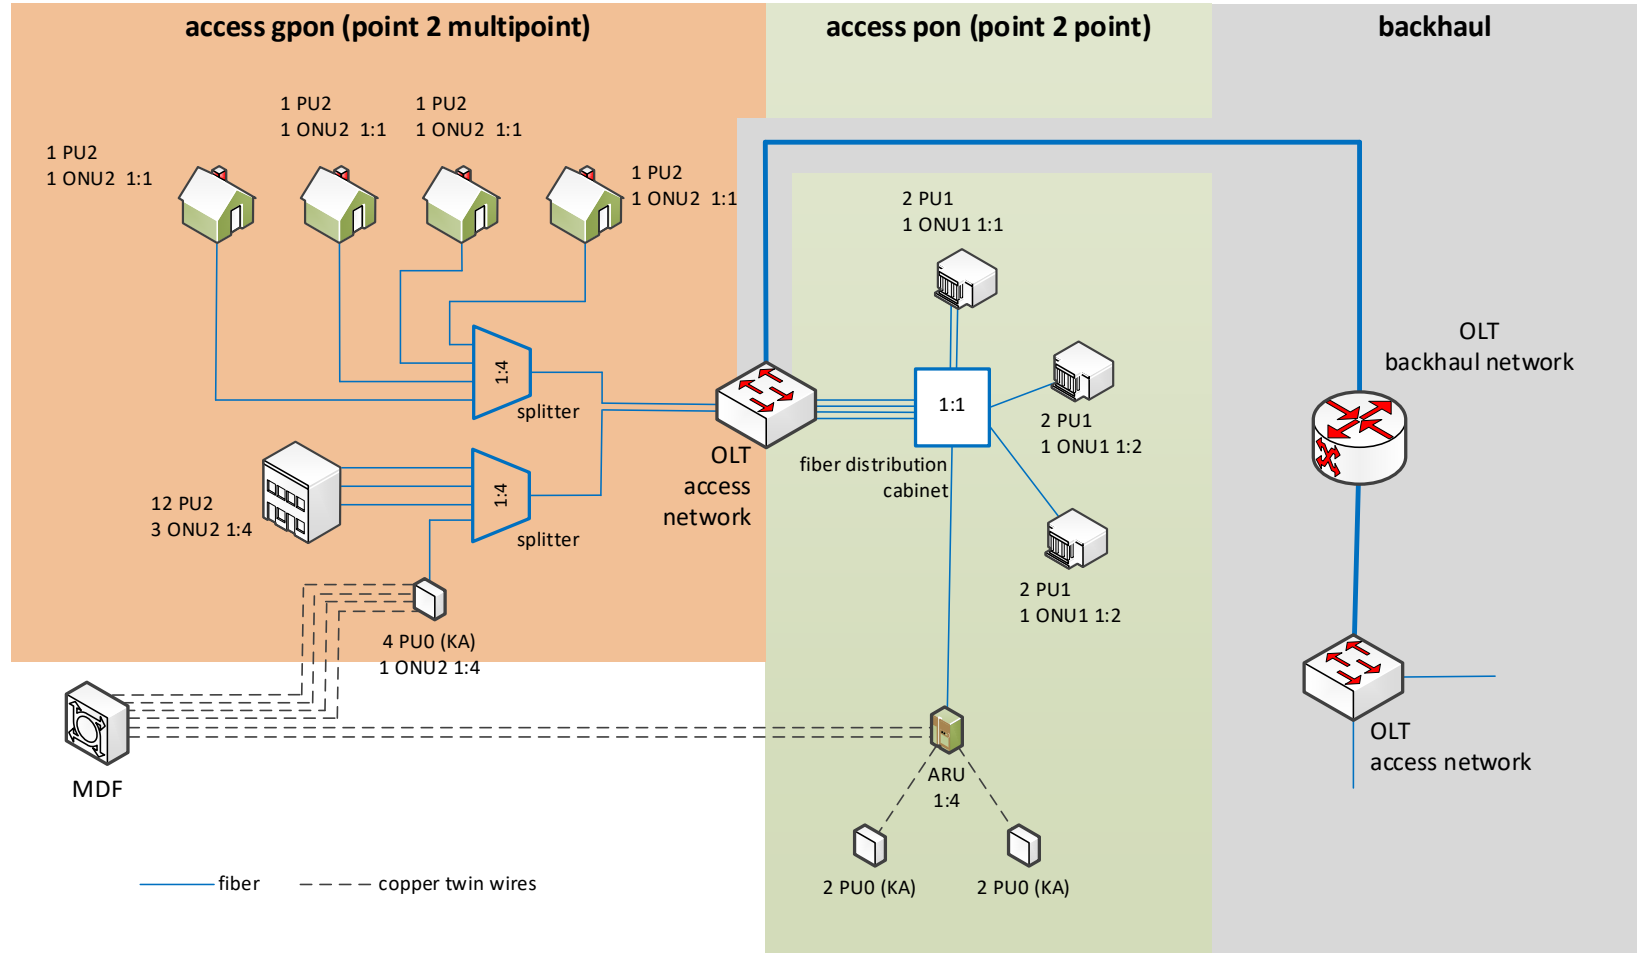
access gpon (point 2 multipoint)

access pon (point 2 point)

backhaul

1 PU2
1 ONU2 1:1

1 PU2
1 ONU2 1:1

1 PU2
1 ONU2 1:1

1 PU2
1 ONU2 1:1

1:4

splitter

12 PU2
3 ONU2 1:4

1:4

splitter

4 PU0 (KA)
1 ONU2 1:4

OLT
access
network

2 PU1
1 ONU1 1:1

1:1

fiber distribution
cabinet

2 PU1
1 ONU1 1:2

2 PU1
1 ONU1 1:2

ARU
1:4

2 PU0 (KA)

2 PU0 (KA)

OLT
backhaul network

OLT
access network

MDF

fiber

copper twin wires